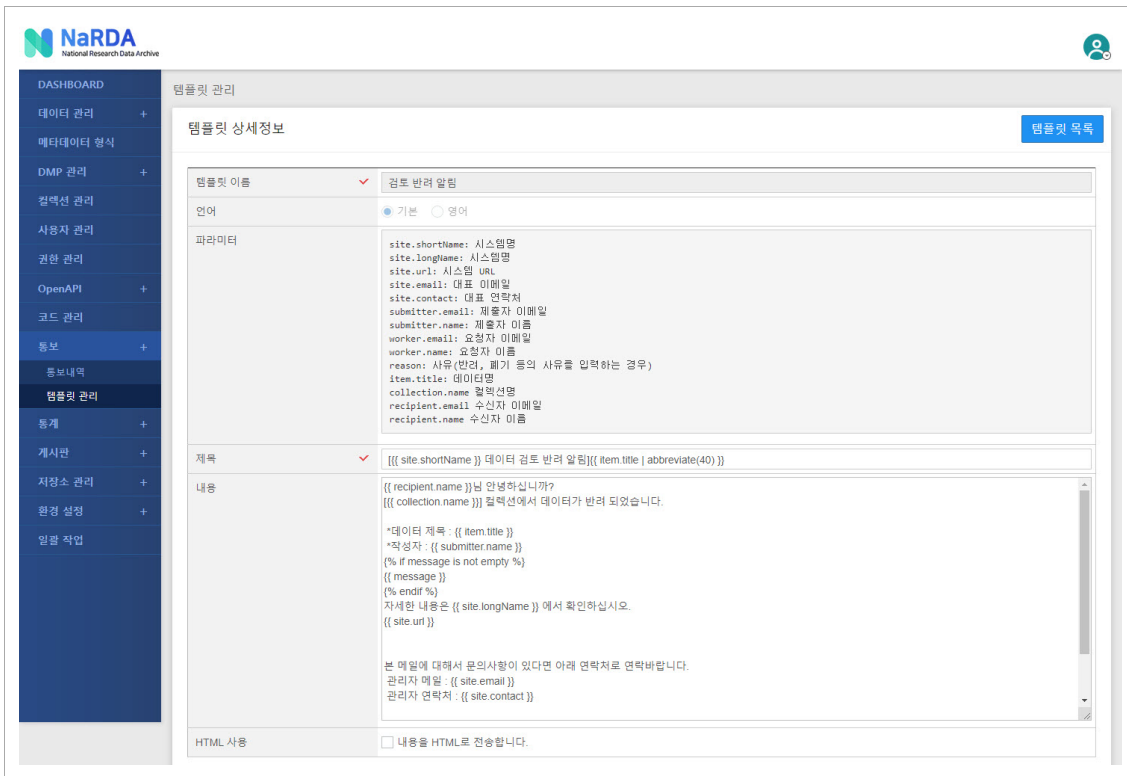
NaRDA
National Research Data Archive

DASHBOARD
데이터 관리 +
메타데이터 형식
DMP 관리 +
컬렉션 관리
사용자 관리
권한 관리
OpenAPI +
코드 관리
통보 +
통보내역
템플릿 관리
통계 +
게시판 +
저장소 관리 +
환경 설정 +
일괄 작업

템플릿 관리

템플릿 상세정보

템플릿 목록

| 템플릿 이름 | 검토 반려 알림 |
|---|---|
| 언어 | 기본 영어 |
| 파라미터 | site.shortName: 시스템명<br>site.longName: 시스템명<br>site.url: 시스템 URL<br>site.email: 대표 이메일<br>site.contact: 대표 연락처<br>submitter.email: 제출자 이메일<br>submitter.name: 제출자 이름<br>worker.email: 요청자 이메일<br>worker.name: 요청자 이름<br>reason: 사유(반려, 폐기 등의 사유를 입력하는 경우)<br>item.title: 데이터명<br>collection.name 컬렉션명<br>recipient.email 수신자 이메일<br>recipient.name 수신자 이름 |
| 제목 | [{{ site.shortName }} 데이터 검토 반려 알림]{{ item.title \| abbreviate(40) }} |
| 내용 | {{ recipient.name }}님 안녕하십니까?<br>[{{ collection.name }}] 컬렉션에서 데이터가 반려 되었습니다.<br><br>*데이터 제목 : {{ item.title }}<br>*작성자 : {{ submitter.name }}<br>{% if message is not empty %}<br>{{ message }}<br>{% endif %}<br>자세한 내용은 {{ site.longName }} 에서 확인하십시오.<br>{{ site.url }}<br><br>본 메일에 대해서 문의사항이 있다면 아래 연락처로 연락바랍니다.<br>관리자 메일 : {{ site.email }}<br>관리자 연락처 : {{ site.contact }} |
| HTML 사용 | 내용을 HTML로 전송합니다. |